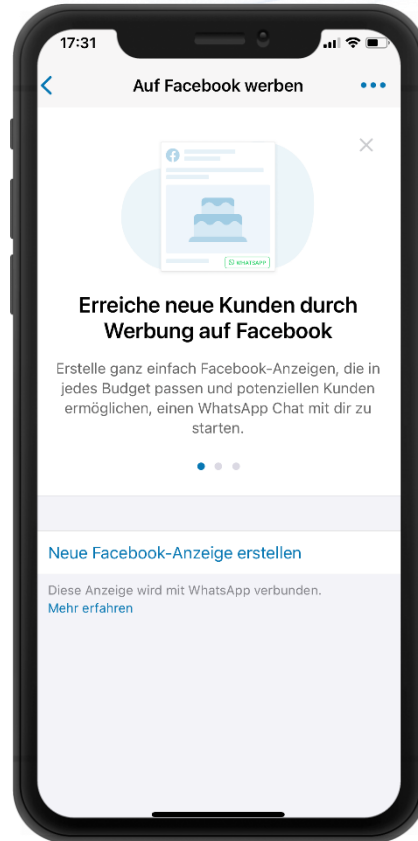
17:31

Auf Facebook werben

WHATSAPP

Erreiche neue Kunden durch Werbung auf Facebook

Erstelle ganz einfach Facebook-Anzeigen, die in jedes Budget passen und potenziellen Kunden ermöglichen, einen WhatsApp Chat mit dir zu starten.

Neue Facebook-Anzeige erstellen

Diese Anzeige wird mit WhatsApp verbunden.
Mehr erfahren